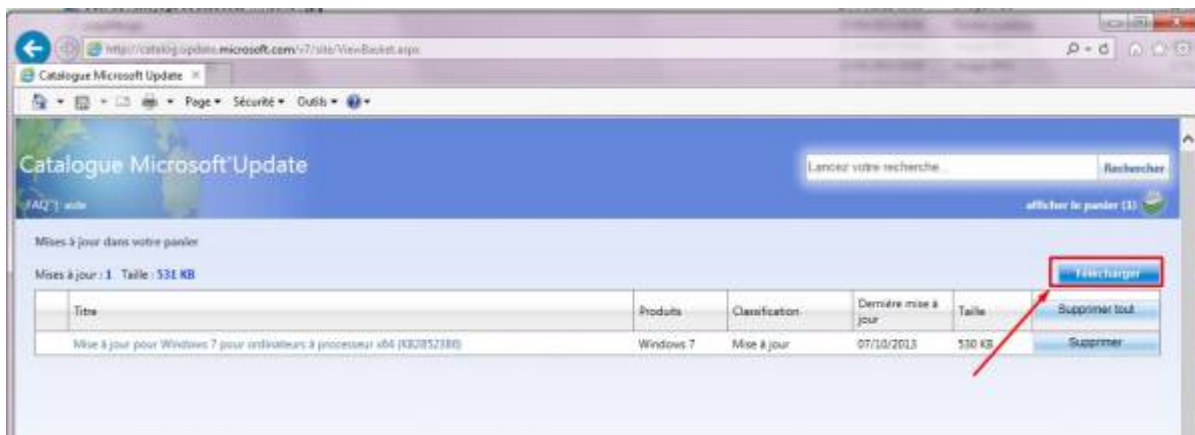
http://catalog.update.microsoft.com/v7/site/ViewBasket.aspx

Catalogue Microsoft Update ×

Page ▾ Sécurité ▾ Outils ▾

Catalogue Microsoft Update

Lancez votre recherche...

Rechercher

FAQ | aide

afficher le panier (1)

Mises à jour dans votre panier

Mises à jour : 1 Taille : 531 KB

Télécharger

| | Titre | Produits | Classification | Dernière mise à jour | Taille | Supprimer tout |
|---|---|---|---|---|---|---|
| | Mise à jour pour Windows 7 pour ordinateurs à processeur x64 (KB2852386) | Windows 7 | Mise à jour | 07/10/2013 | 530 KB | Supprimer |